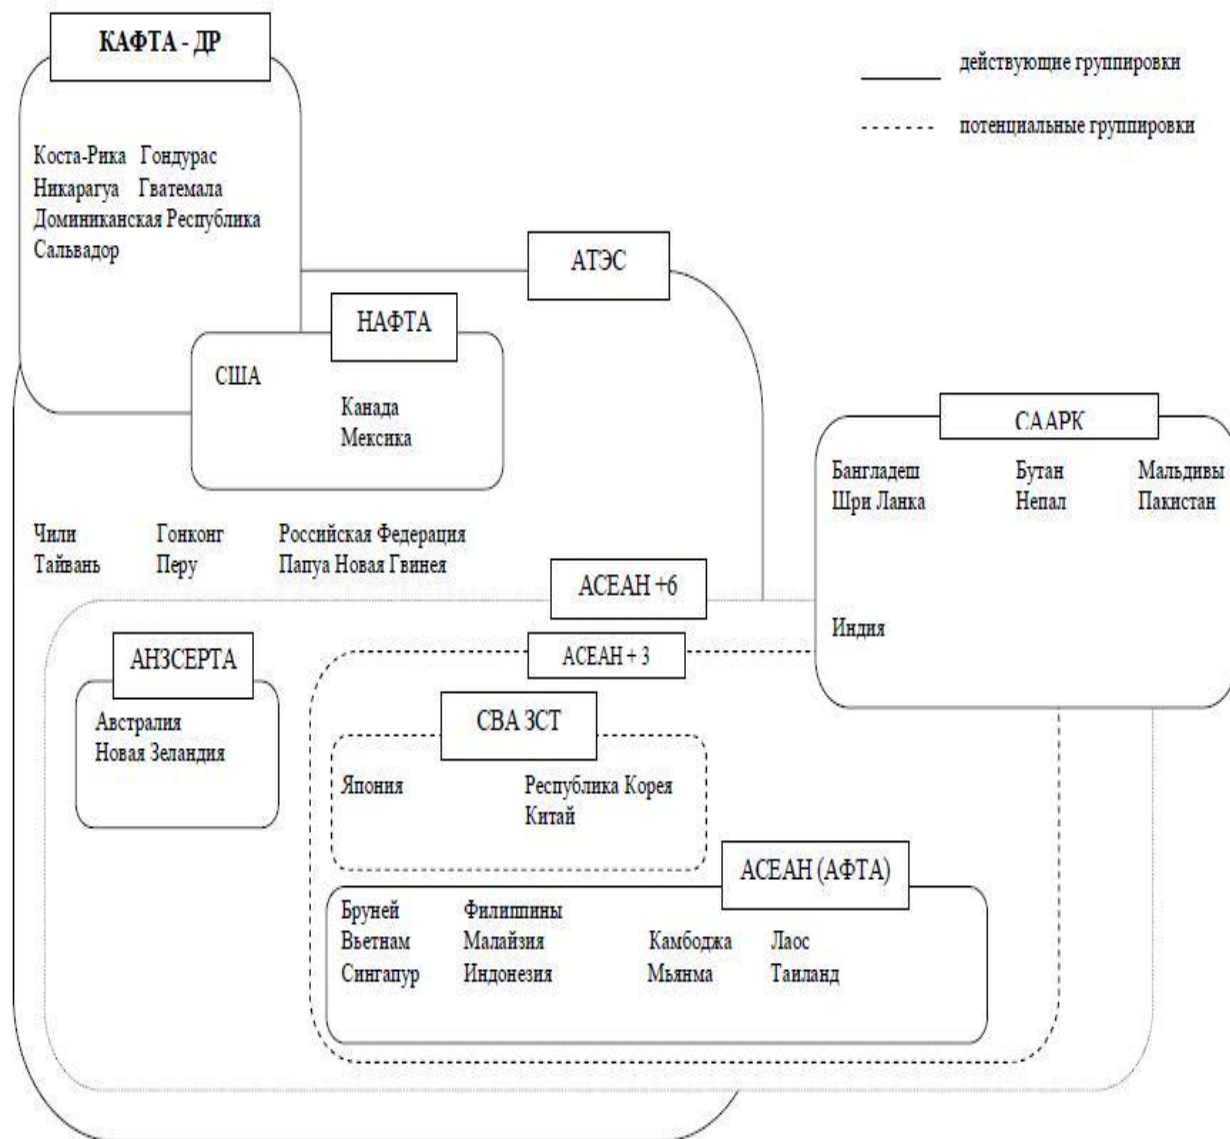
КАФТА - ДР

действующие группировки

потенциальные группировки

Коста-Рика Гондурас
Никарагуа Гватемала
Доминиканская Республика
Сальвадор

АТЭС

НАФТА

США

Канада
Мексика

СААРК

Бангладеш Бутан Мальдивы
Шри Ланка Непал Пакистан

Чили Гонконг Российская Федерация
Тайвань Перу Папуа Новая Гвинея

АСЕАН +6

Индия

АНЗСЕРТА

АСЕАН + 3

Австралия
Новая Зеландия

СВА ЗСТ

Япония Республика Корея
Китай

АСЕАН (АФТА)

Бруней Филиппины
Вьетнам Малайзия Камбоджа Лаос
Сингапур Индонезия Мьянма Таиланд